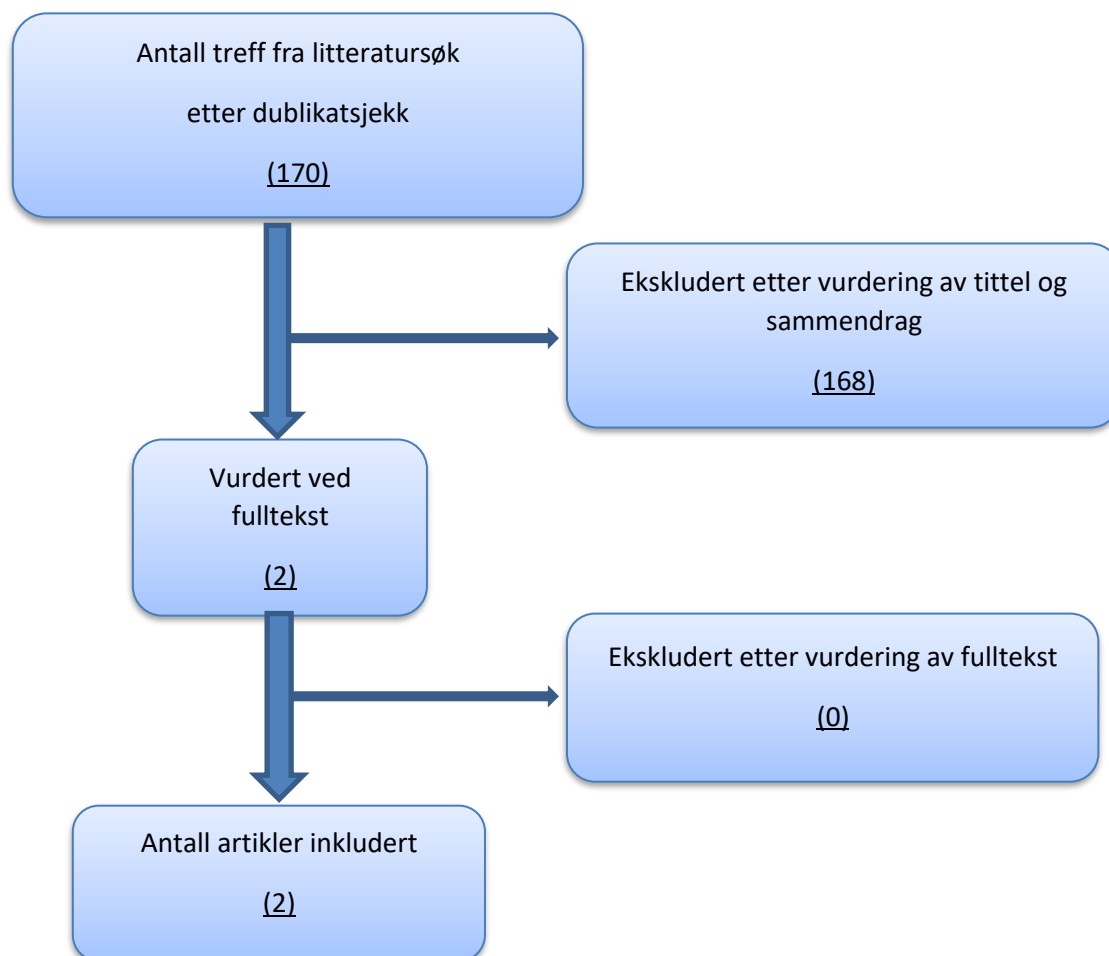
Antall treff fra litteratursøk

etter dublikatsjekk

(170)

Ekskludert etter vurdering av tittel og sammendrag

(168)

Vurdert ved fulltekst

(2)

Ekskludert etter vurdering av fulltekst

(0)

Antall artikler inkludert

(2)